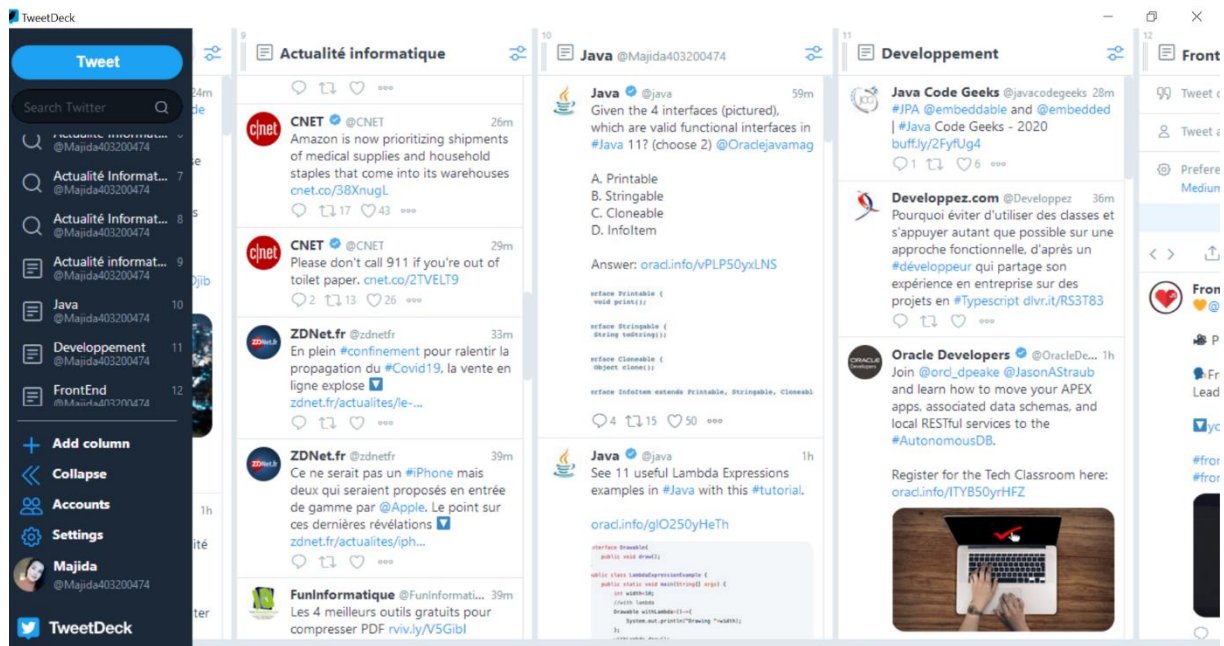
TweetDeck

Tweet

Search Twitter

Actualité Informat...
@Majida403200474

Actualité Informat... 7
@Majida403200474

Actualité Informat... 8
@Majida403200474

Actualité informat... 9
@Majida403200474

Java 10
@Majida403200474

Developpement 11
@Majida403200474

FrontEnd 12
@Majida403200474

Add column
Collapse
Accounts
Settings
Majida
@Majida403200474
TweetDeck

9 Actualité informatique

CNET @CNET 26m
Amazon is now prioritizing shipments of medical supplies and household staples that come into its warehouses cnet.co/38XnugL
17 43

CNET @CNET 29m
Please don't call 911 if you're out of toilet paper. cnet.co/2TVELT9
2 13 26

ZDNet.fr @zdnetfr 33m
En plein #confinement pour ralentir la propagation du #Covid19, la vente en ligne explose
zdnet.fr/actualites/le-...

ZDNet.fr @zdnetfr 39m
Ce ne serait pas un #iPhone mais deux qui seraient proposés en entrée de gamme par @Apple. Le point sur ces dernières révélations
zdnet.fr/actualites/iph...

FunInformatique @FunInformati... 39m
Les 4 meilleurs outils gratuits pour compresser PDF rviv.ly/V5Gibl

10 Java @Majida403200474

Java @java 59m
Given the 4 interfaces (pictured), which are valid functional interfaces in #Java 11? (choose 2) @Oraclejavamag

A. Printable
B. Stringable
C. Cloneable
D. InfoItem

Answer: oracl.info/vPLP50yxLNS

4 15 50

Java @java 1h
See 11 useful Lambda Expressions examples in #Java with this #tutorial.

oracl.info/glO250yHeTh

11 Developpement

Java Code Geeks @javacodegeeks 28m
#JPA @embeddable and @embedded | #Java Code Geeks - 2020 buff.ly/2FyfUg4
1 6

Developpez.com @Developpez 36m
Pourquoi éviter d'utiliser des classes et s'appuyer autant que possible sur une approche fonctionnelle, d'après un #développeur qui partage son expérience en entreprise sur des projets en #Typescript dlvr.it/RS3T83

Oracle Developers @OracleDe... 1h
Join @orcl_dpeake @JasonAStraub and learn how to move your APEX apps, associated data schemas, and local RESTful services to the #AutonomousDB.

Register for the Tech Classroom here: oracl.info/ITYB50yrHFZ

12 Front
Tweet
Tweet a
Prefere
Medium